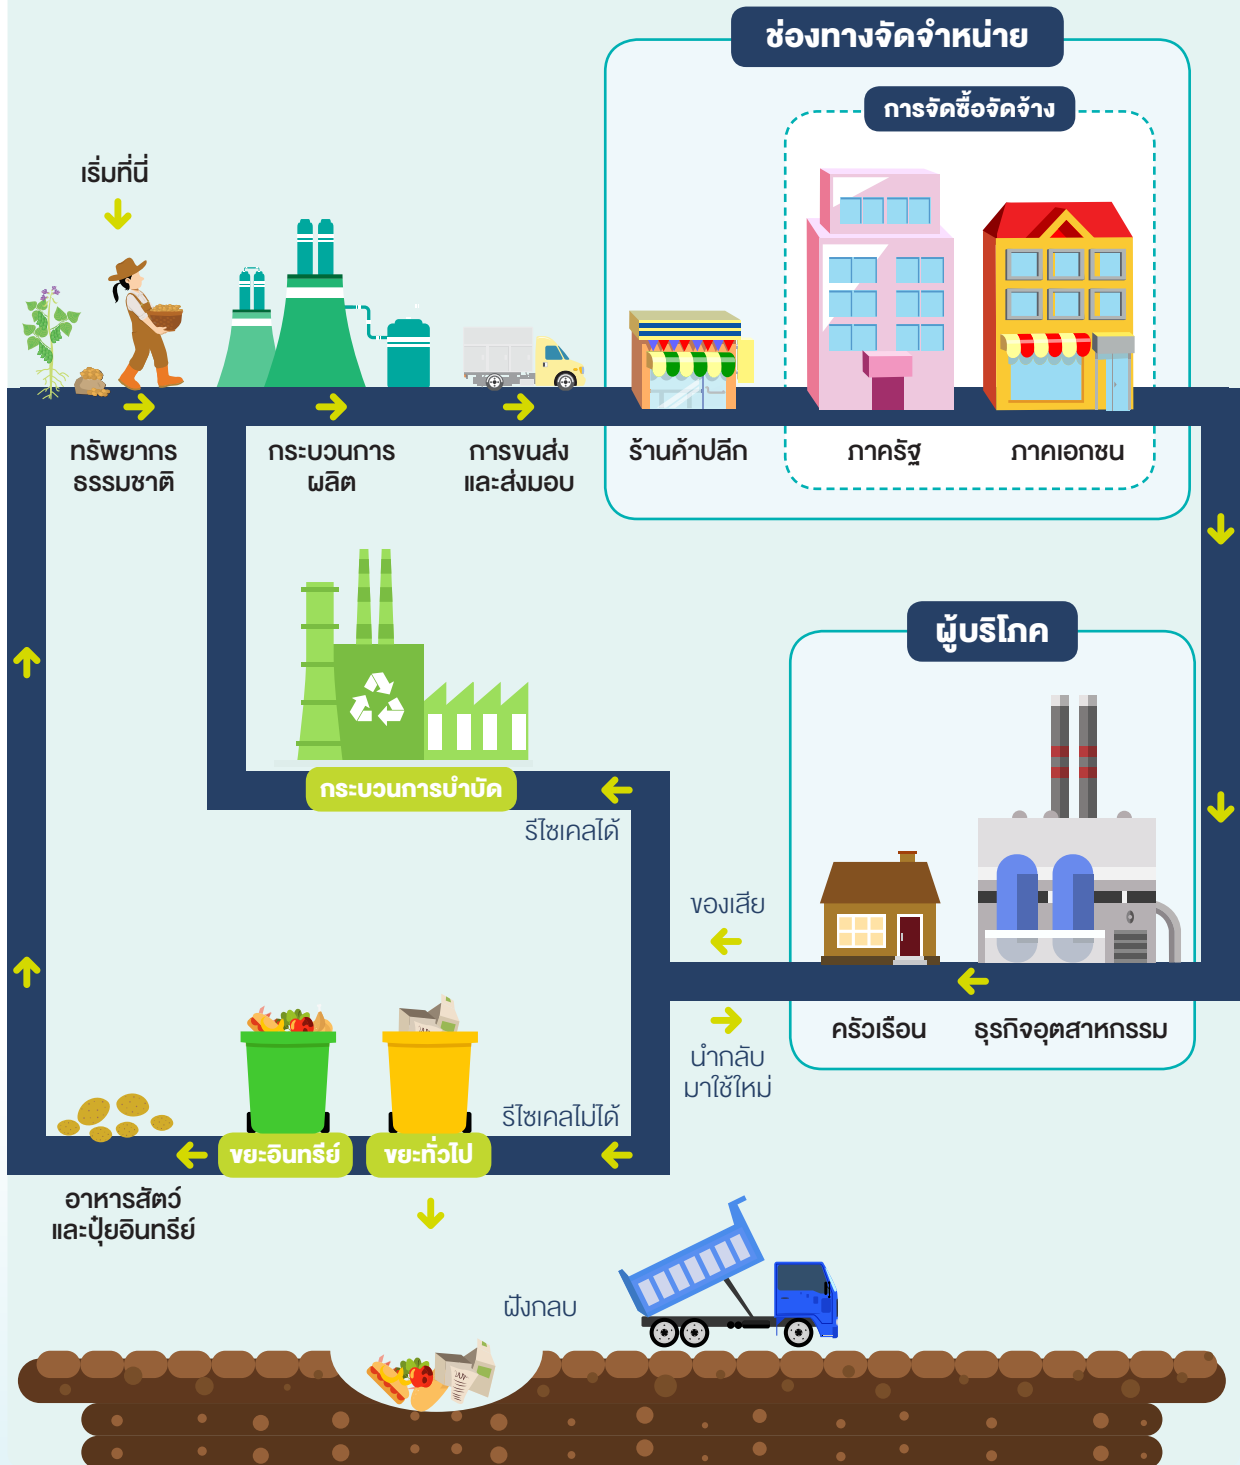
ช่องทางจัดจำหน่าย

การจัดซื้อจัดจ้าง

เริ่มที่นี่

ทรัพยากรธรรมชาติ

กระบวนการผลิต

การขนส่งและส่งมอบ

ร้านค้าปลีก

ภาครัฐ

ภาคเอกชน

ผู้บริโภค

กระบวนการบำบัด

รีไซเคิลได้

ของเสีย

ครัวเรือน

ธุรกิจอุตสาหกรรม

นำกลับมาใช้ใหม่

รีไซเคิลไม่ได้

ขยะอินทรีย์

ขยะทั่วไป

อาหารสัตว์และปุ๋ยอินทรีย์

ฝังกลบ